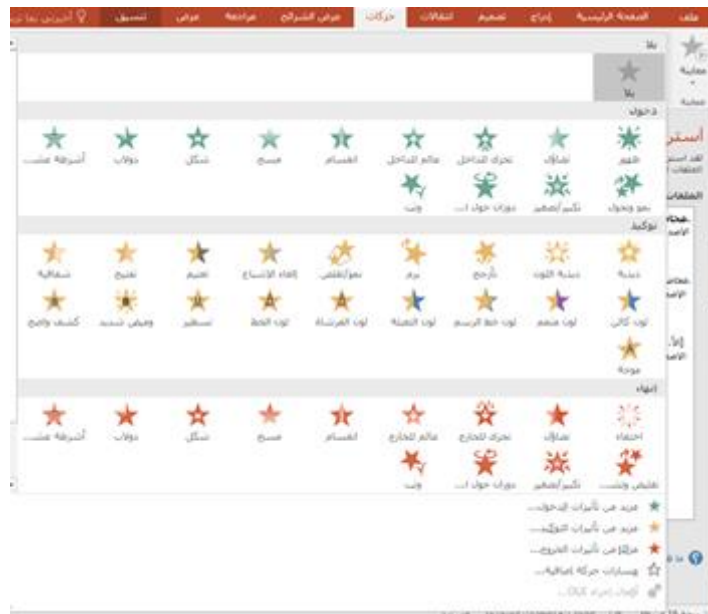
ملف | الصفحة الرئيسية | إدراج | تصميم | انتقالات | حركات | عرض الشرائح | مراجعة | عرض | تنسيق | أخبرني بما تريد

معاينة

معاينة

بلا

بلا

دخول

ظهور | تلاشٍ | تحرك للداخل | عائم للداخل | انقسام | مسح | شكل | دولاب | أشرطة عشـ...

نمو ودوران | تكبير/تصغير | دوران حول ا... | وثب

توكيد

نبضة | نبضة اللون | تأرجح | برم | نمو/تقلص | إلغاء الإشباع | تعتيم | تفتيح | شفافية

لون كائن | لون متمم | لون خط الرسم | لون التعبئة | لون الفرشاة | لون الخط | تسطير | وميض شديد | كشف واضح

موجة

إنهاء

اختفاء | تلاشٍ | تحرك للخارج | عائم للخارج | انقسام | مسح | شكل | دولاب | أشرطة عشـ...

تقليص ودتـ... | تكبير/تصغير | دوران حول ا... | وثب

مزيد من تأثيرات الدخول...

مزيد من تأثيرات التوكيد...

مزيد من تأثيرات الخروج...

مسارات حركة إضافية...

أفعال إجراء OLE...

أستر

لقد استـ
الحلقات

الحلقات